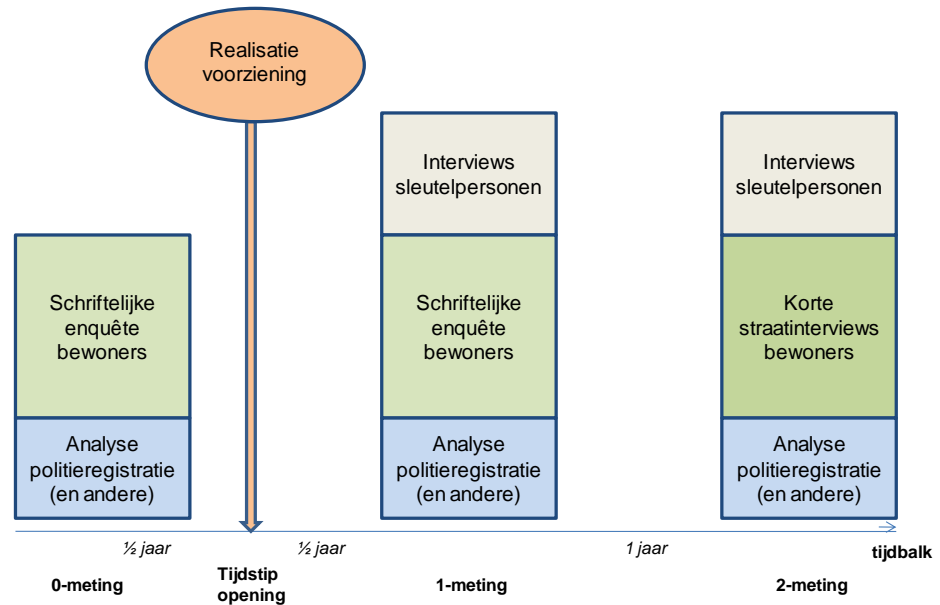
Realisatie voorziening

Interviews sleutelpersonen

Interviews sleutelpersonen

Schriftelijke enquête bewoners

Schriftelijke enquête bewoners

Korte straatinterviews bewoners

Analyse politieregistratie (en andere)

Analyse politieregistratie (en andere)

Analyse politieregistratie (en andere)

½ jaar

½ jaar

1 jaar

tijdbalk

0-meting

Tijdstip opening

1-meting

2-meting